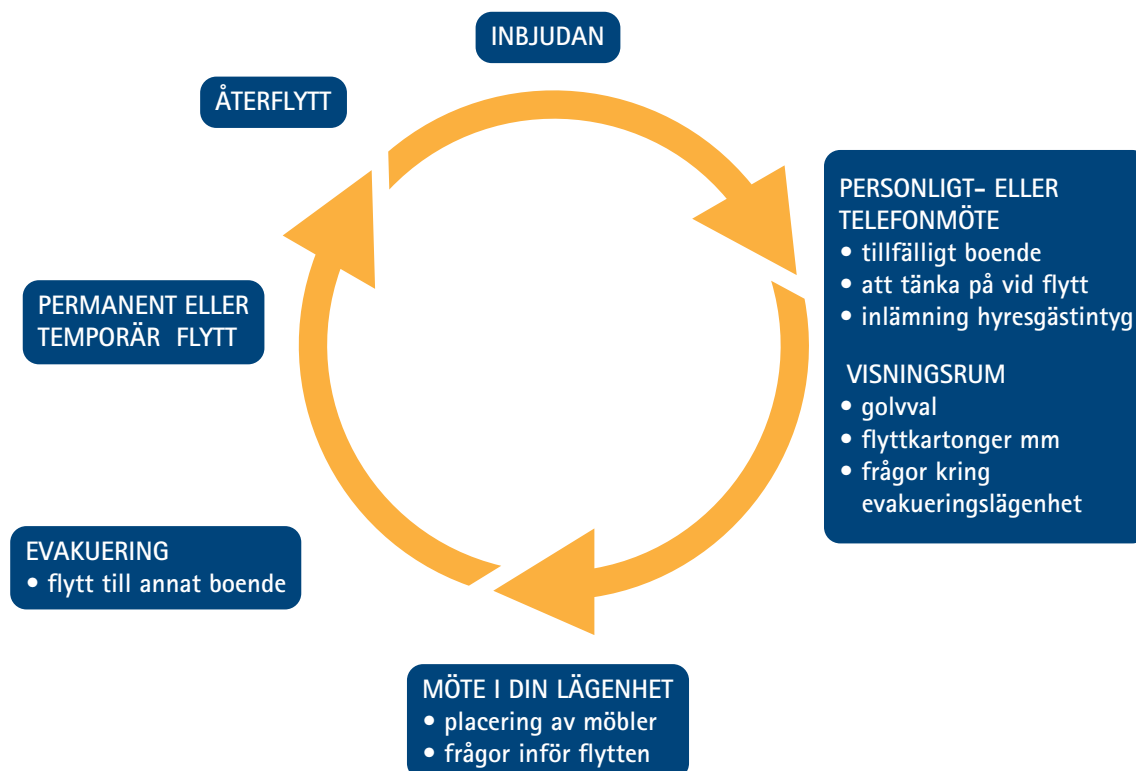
INBJUDAN

ÅTERFLYTT

PERSONLIGT- ELLER TELEFONMÖTE
• tillfälligt boende
• att tänka på vid flytt
• inlämning hyresgästintyg

VISNINGSRUM
• golvval
• flyttkartonger mm
• frågor kring evakueringslägenhet

PERMANENT ELLER TEMPORÄR FLYTT

EVAKUERING
• flytt till annat boende

MÖTE I DIN LÄGENHET
• placering av möbler
• frågor inför flytten